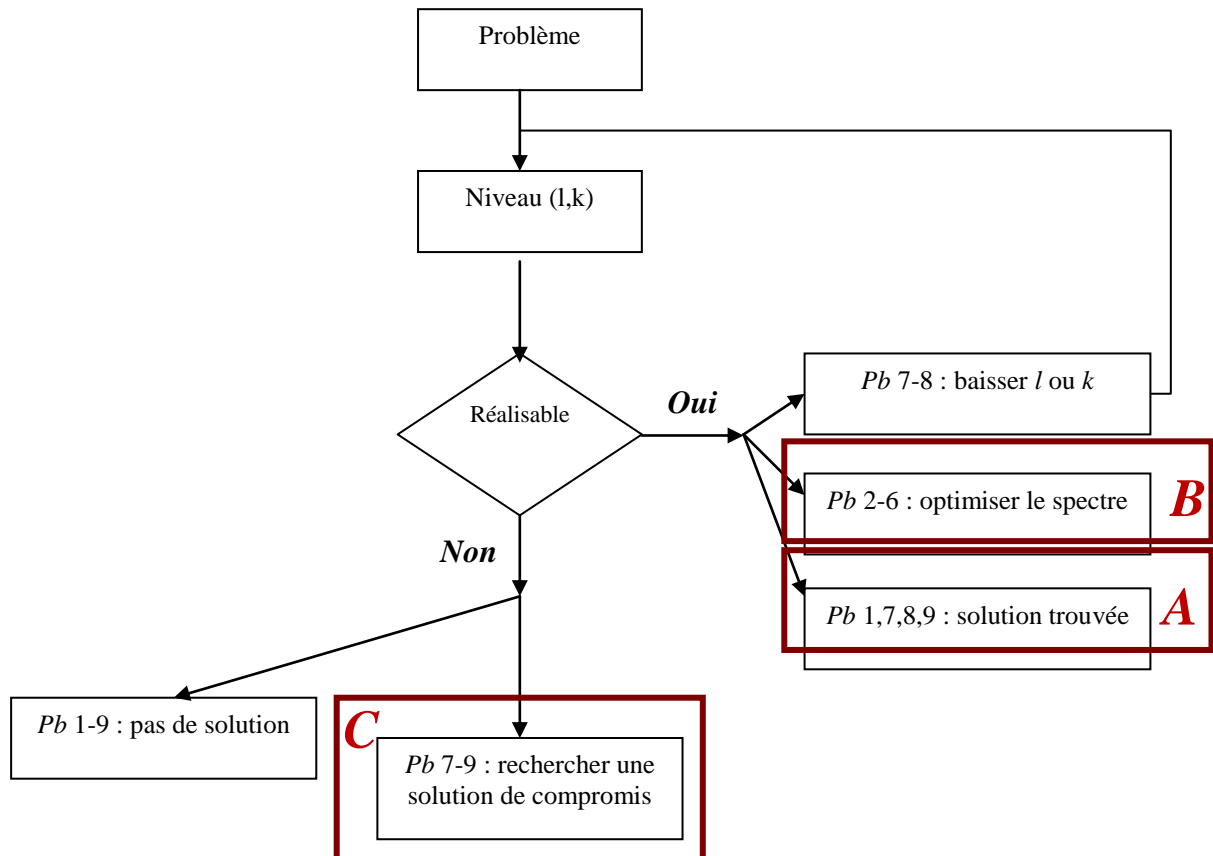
Problème

Niveau (l,k)

Réalisable

Oui

*Pb* 7-8 : baisser *l* ou *k*

*Pb* 2-6 : optimiser le spectre

B

*Pb* 1,7,8,9 : solution trouvée

A

Non

*Pb* 1-9 : pas de solution

C

*Pb* 7-9 : rechercher une solution de compromis